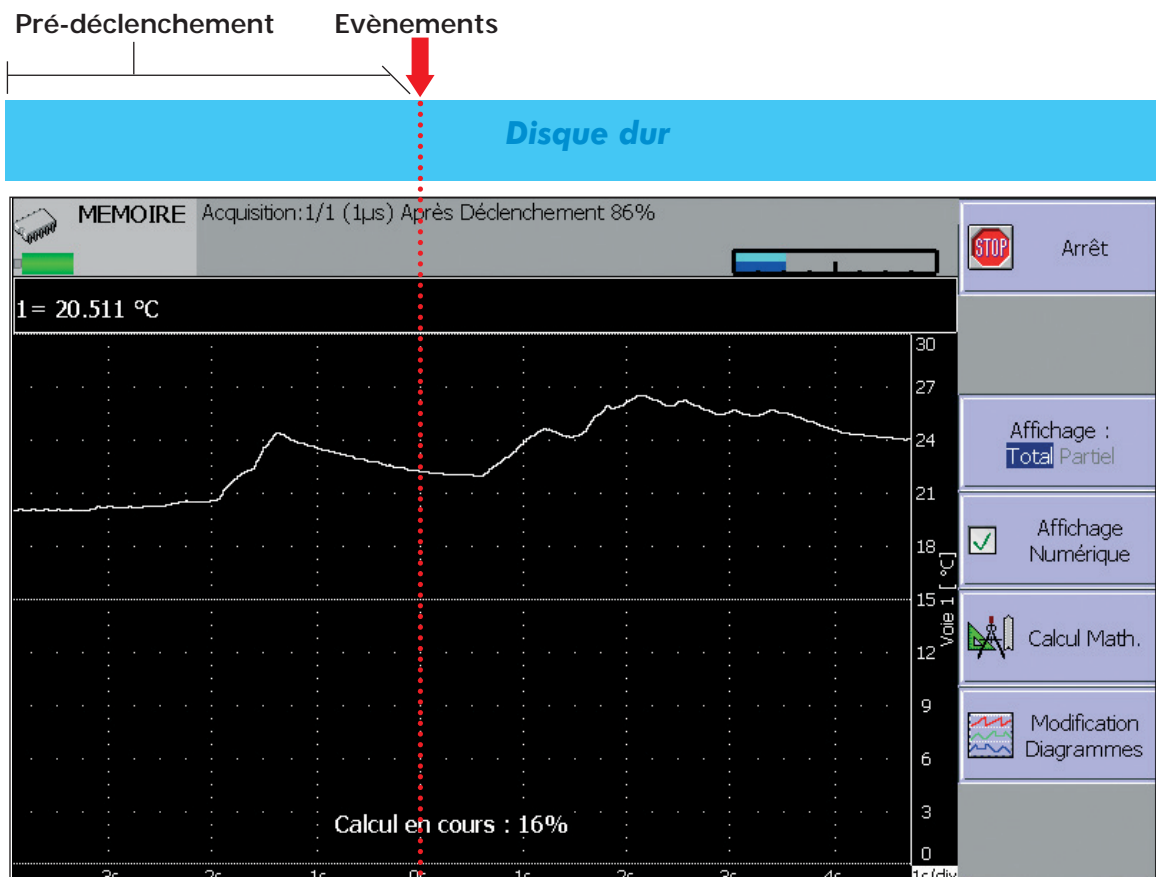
Pré-déclenchement

Evènements

Disque dur

MEMOIRE Acquisition:1/1 (1µs) Après Déclenchement 86%

STOP

Arrêt

1= 20.511 °C

30
27
24
21
18
15
12
9
6
3
0

Voie 1 [°C]

Affichage :
Total Partiel

Affichage Numérique

Calcul Math.

Modification Diagrammes

Calcul en cours : 16%

1s/div